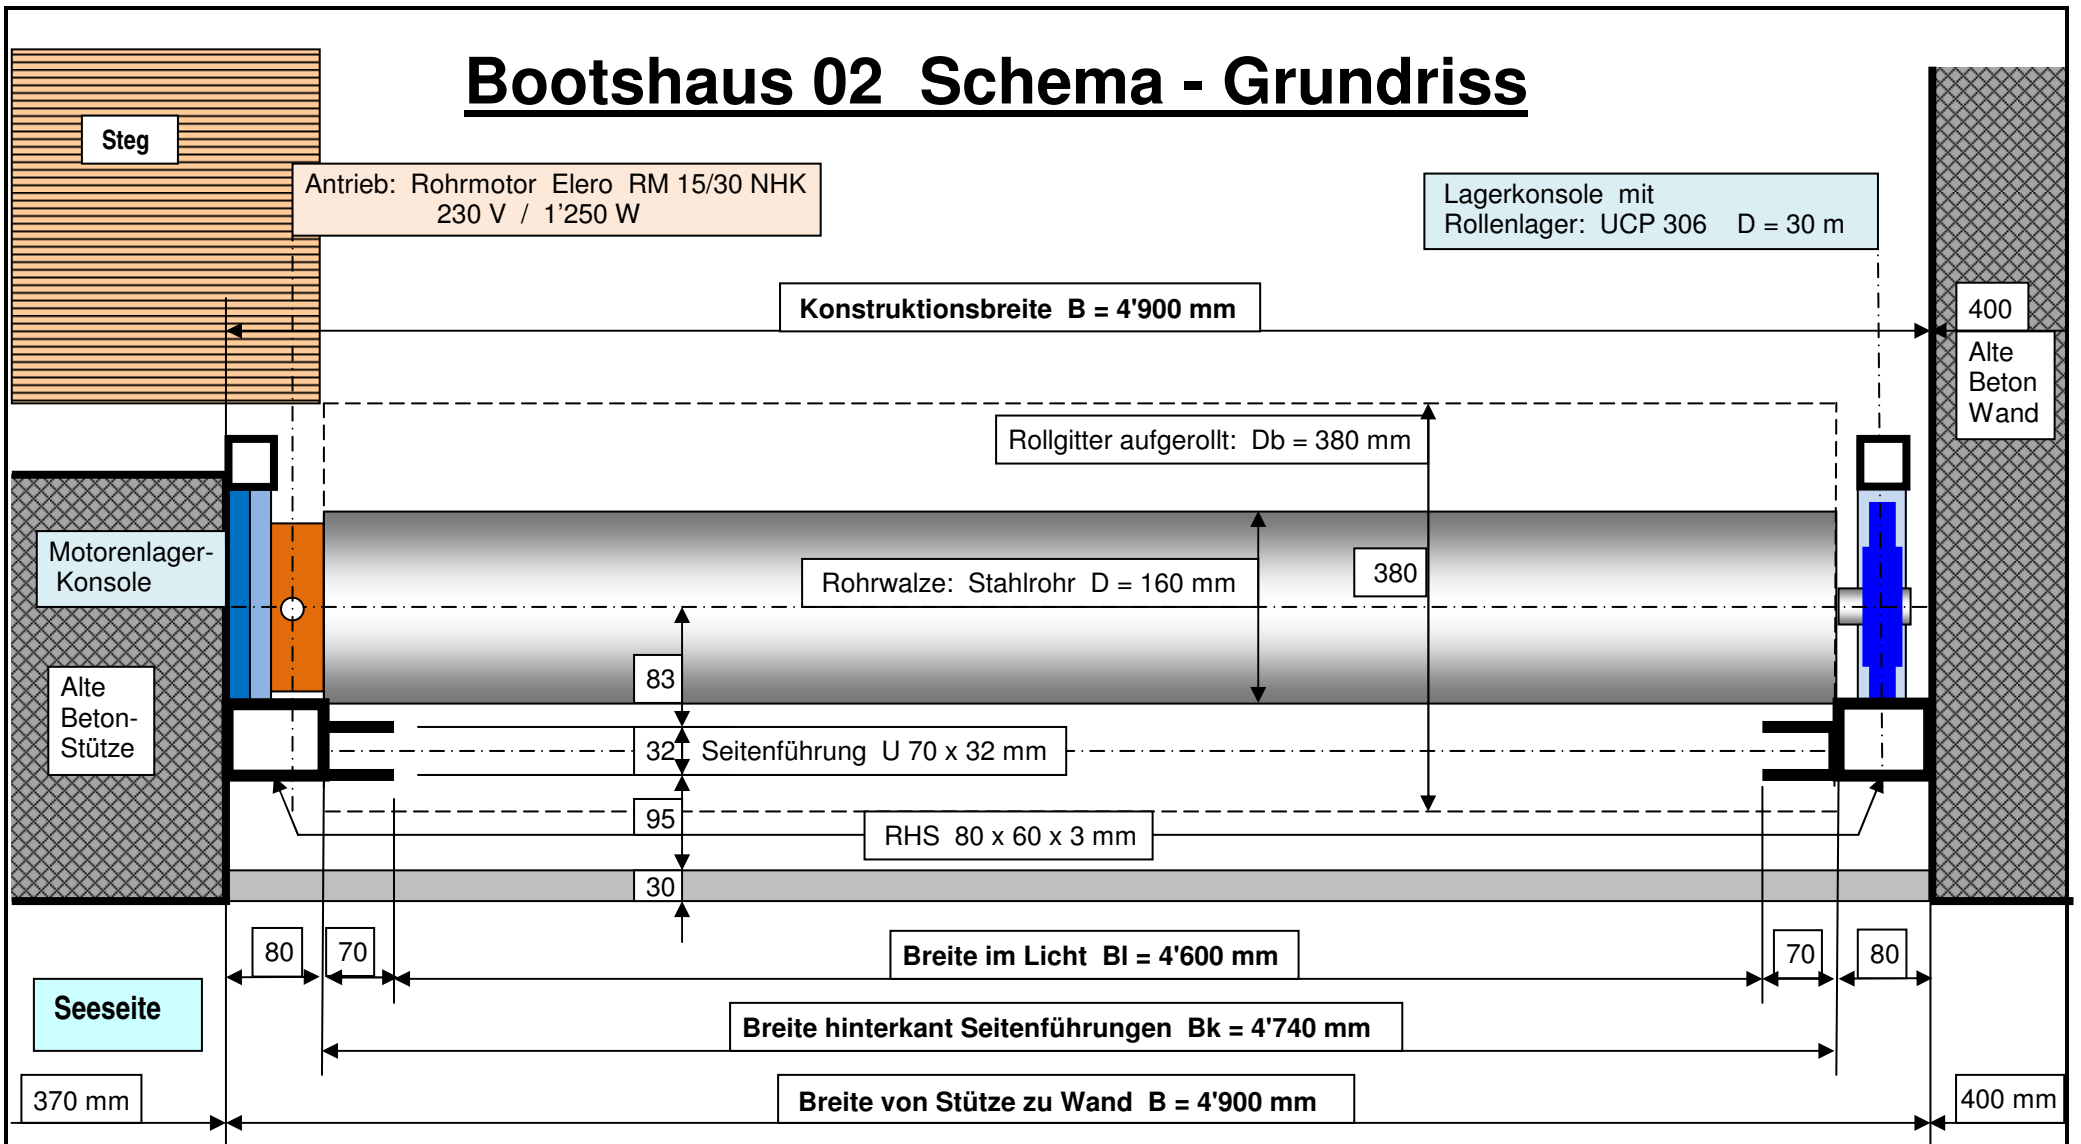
Bootshaus 02 Schema - Grundriss

Steg

Antrieb: Rohrmotor Elero RM 15/30 NHK
230 V / 1'250 W

Lagerkonsole mit
Rollenlager: UCP 306 D = 30 m

Konstruktionsbreite B = 4'900 mm

400

Alte
Beton
Wand

Rollgitter aufgerollt: Db = 380 mm

Motorenlager-
Konsole

Rohrwalze: Stahlrohr D = 160 mm

380

Alte
Beton-
Stütze

83

32

Seitenführung U 70 x 32 mm

95

RHS 80 x 60 x 3 mm

30

80

70

Breite im Licht Bl = 4'600 mm

70

80

Seeseite

Breite hinterkant Seitenführungen Bk = 4'740 mm

370 mm

Breite von Stütze zu Wand B = 4'900 mm

400 mm